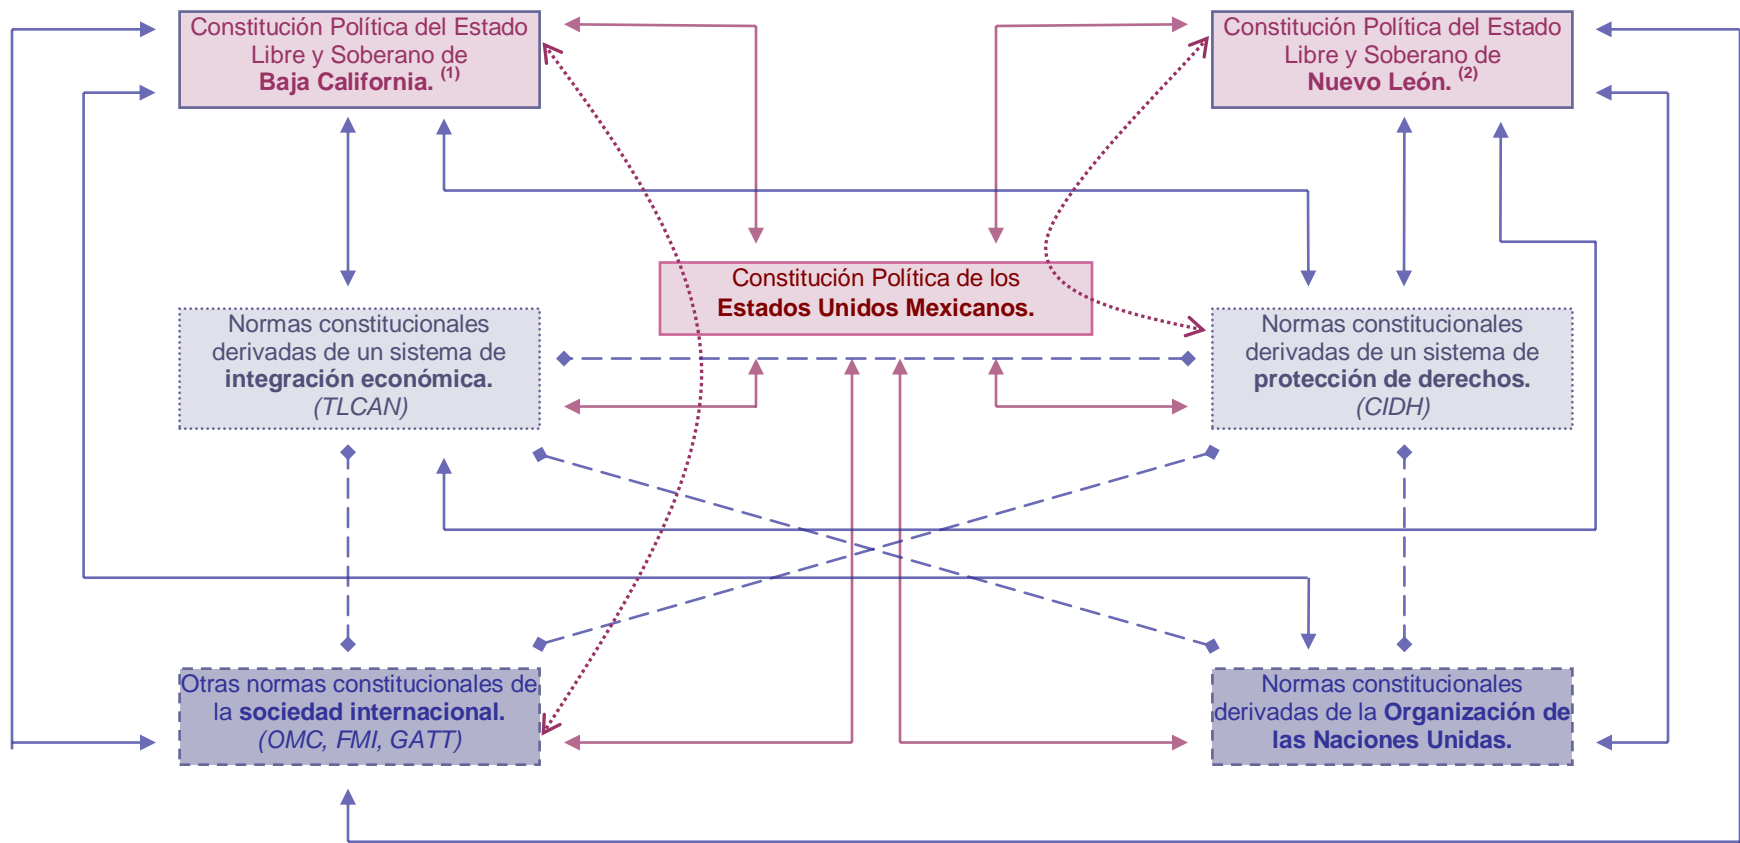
Constitución Política del Estado Libre y Soberano de **Baja California.** $^{(1)}$

Constitución Política del Estado Libre y Soberano de **Nuevo León.** $^{(2)}$

Constitución Política de los **Estados Unidos Mexicanos.**

Normas constitucionales derivadas de un sistema de **integración económica.** (TLCAN)

Normas constitucionales derivadas de un sistema de **protección de derechos.** (CIDH)

Otras normas constitucionales de la **sociedad internacional.** (OMC, FMI, GATT)

Normas constitucionales derivadas de la **Organización de las Naciones Unidas.**